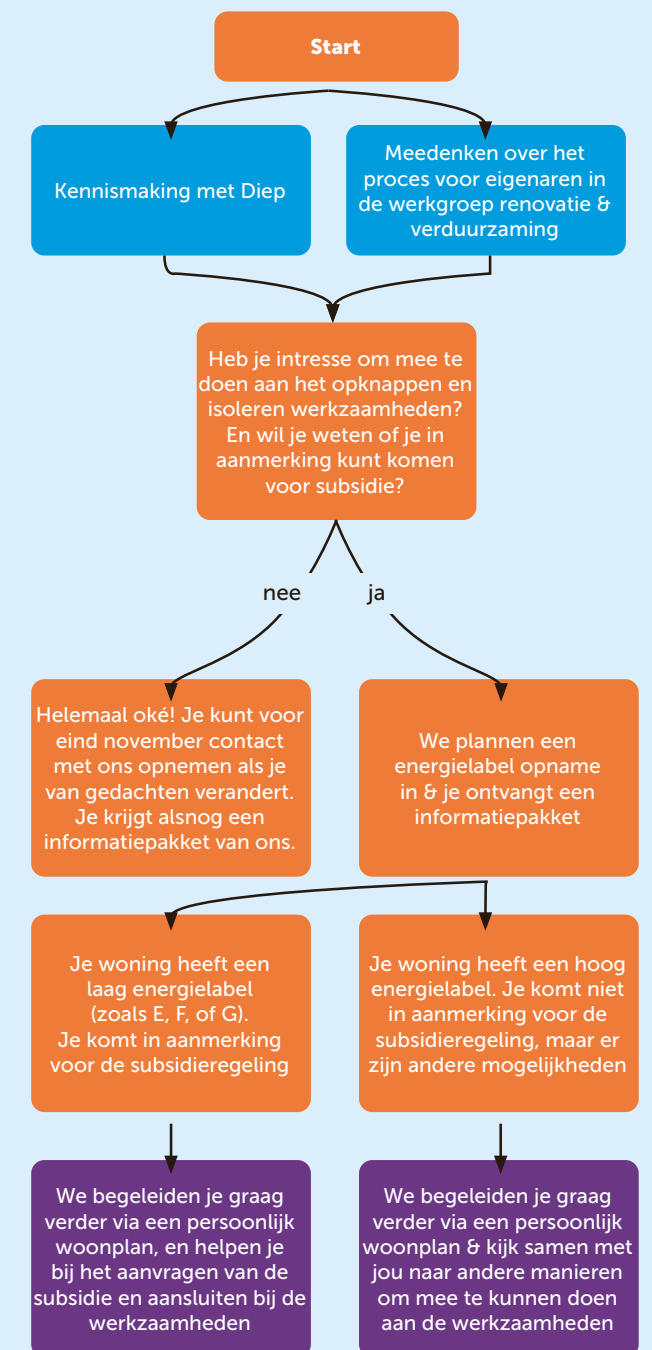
Start

Kennismaking met Diep

Meedenken over het proces voor eigenaren in de werkgroep renovatie & verduurzaming

Heb je intresse om mee te doen aan het opknappen en isoleren werkzaamheden? En wil je weten of je in aanmerking kunt komen voor subsidie?

nee

ja

Helemaal oké! Je kunt voor eind november contact met ons opnemen als je van gedachten verandert. Je krijgt alsnog een informatiepakket van ons.

We plannen een energielabel opname in & je ontvangt een informatiepakket

Je woning heeft een laag energielabel (zoals E, F, of G). Je komt in aanmerking voor de subsidieregeling

Je woning heeft een hoog energielabel. Je komt niet in aanmerking voor de subsidieregeling, maar er zijn andere mogelijkheden

We begeleiden je graag verder via een persoonlijk woonplan, en helpen je bij het aanvragen van de subsidie en aansluiten bij de werkzaamheden

We begeleiden je graag verder via een persoonlijk woonplan & kijk samen met jou naar andere manieren om mee te kunnen doen aan de werkzaamheden